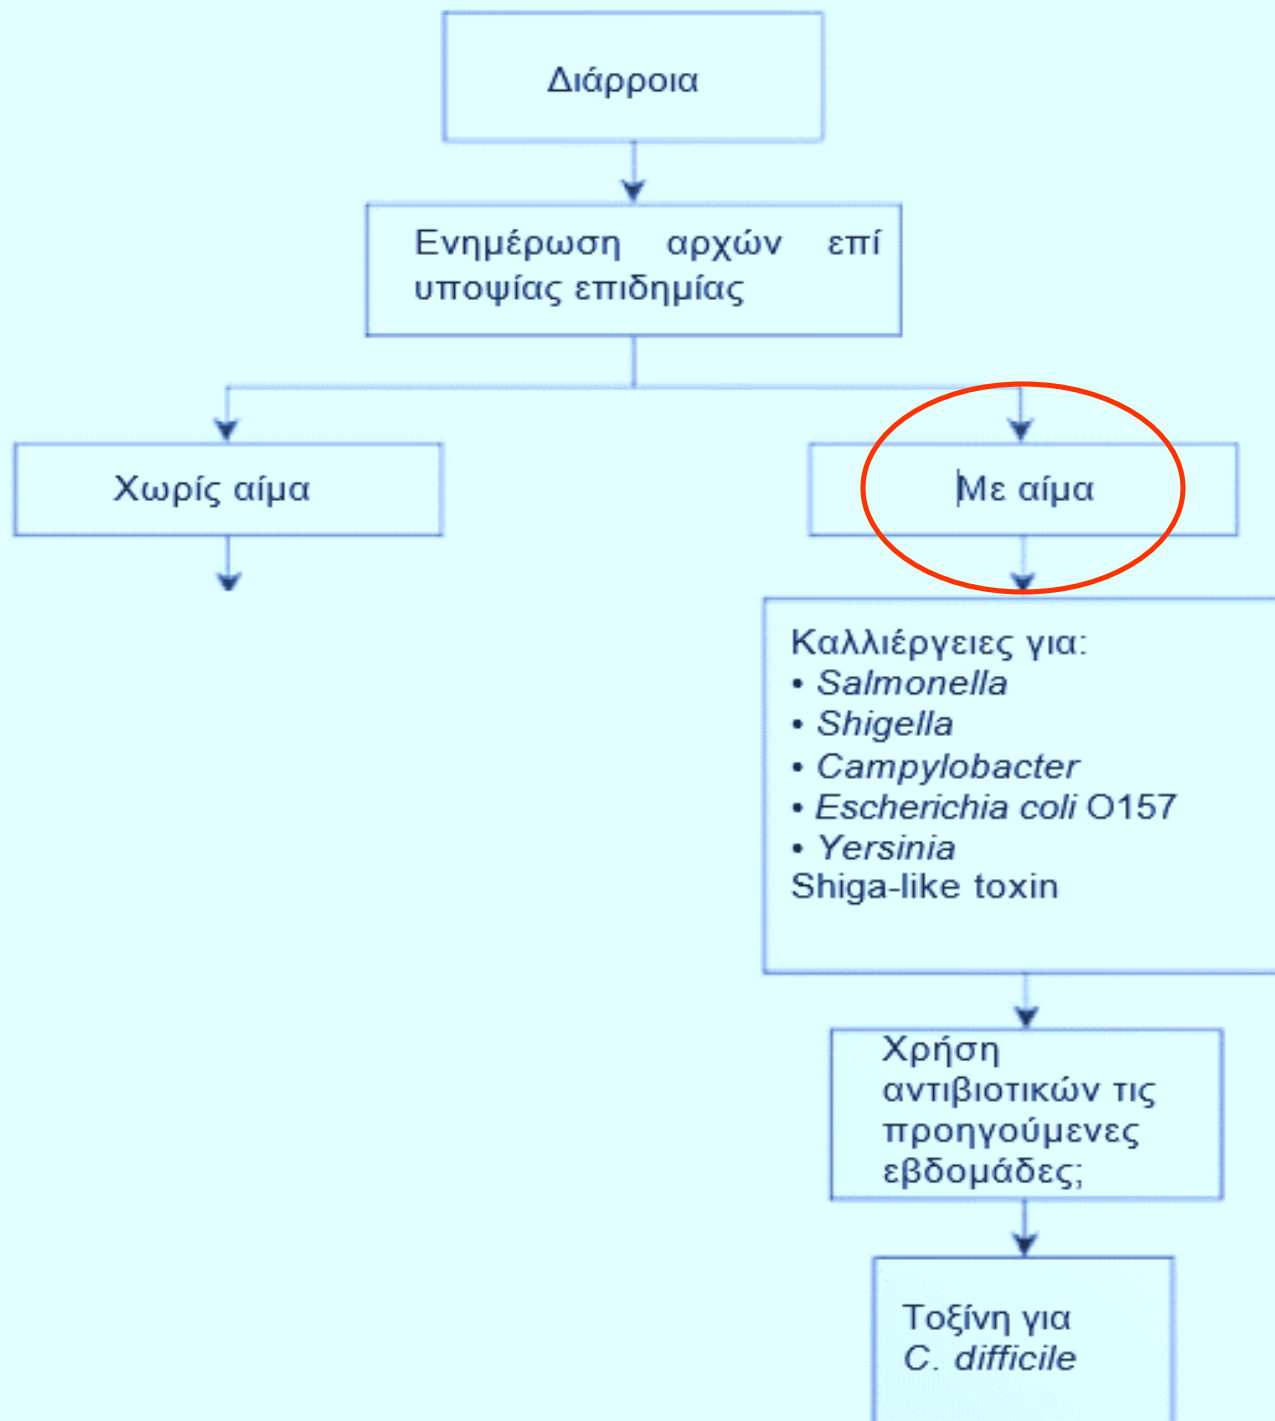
Διάρροια

Ενημέρωση αρχών επί υποψίας επιδημίας

Χωρίς αίμα

Με αίμα

Καλλιέργειες για:
• Salmonella
• Shigella
• Campylobacter
• Escherichia coli O157
• Yersinia
Shiga-like toxin

Χρήση αντιβιοτικών τις προηγούμενες εβδομάδες;

Τοξίνη για C. difficile